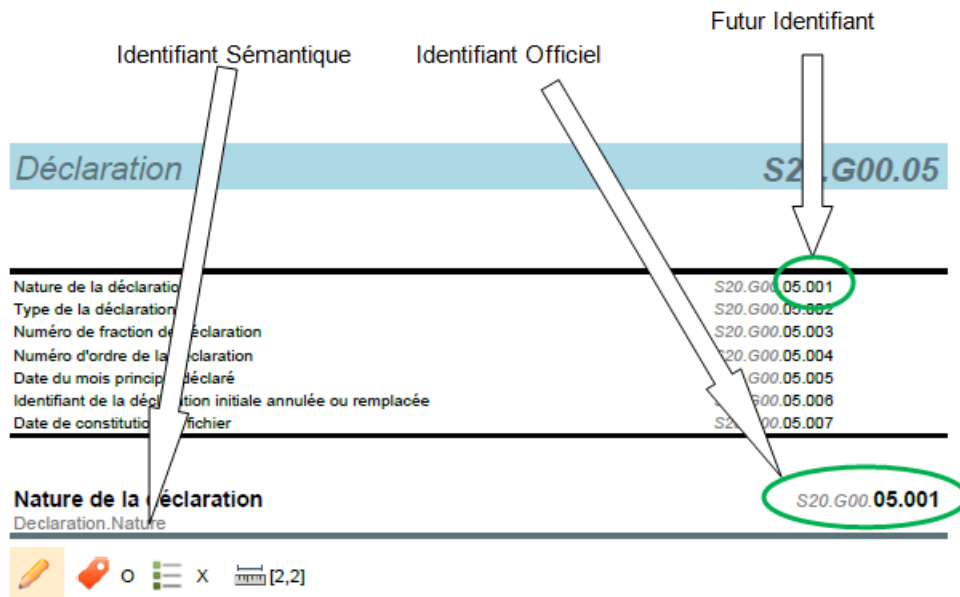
Futur Identifiant

Identifiant Sémantique

Identifiant Officiel

Déclaration

S2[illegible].G00.05

Nature de la déclaratio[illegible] S20.G00.05.001
Type de la déclaration S20.G00.05.002
Numéro de fraction de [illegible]éclaration S20.G00.05.003
Numéro d'ordre de la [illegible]claration S20.G00.05.004
Date du mois princip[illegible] déclaré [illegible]G00.05.005
Identifiant de la déc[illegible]tion initiale annulée ou remplacée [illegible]G00.05.006
Date de constitution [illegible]fichier S2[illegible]00.05.007

Nature de la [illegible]éclaration

S20.G00.05.001

Declaration.Nature

O X [2,2]